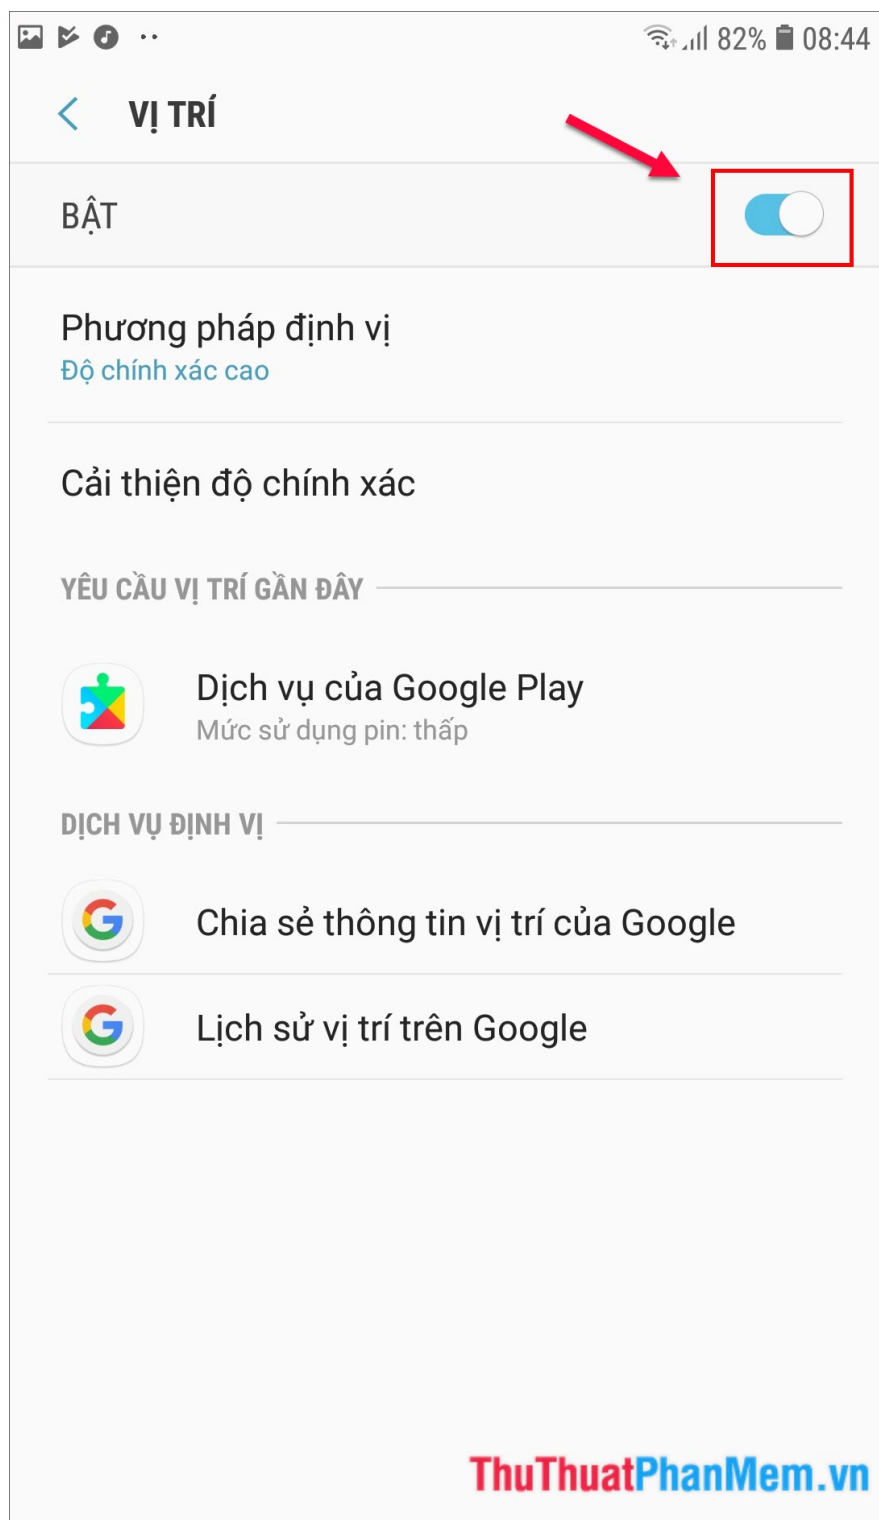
82% 08:44

VỊ TRÍ

BẬT

Phương pháp định vị
Độ chính xác cao

Cải thiện độ chính xác

YÊU CẦU VỊ TRÍ GẦN ĐÂY

Dịch vụ của Google Play
Mức sử dụng pin: thấp

DỊCH VỤ ĐỊNH VỊ

Chia sẻ thông tin vị trí của Google

Lịch sử vị trí trên Google

ThuThuatPhanMem.vn